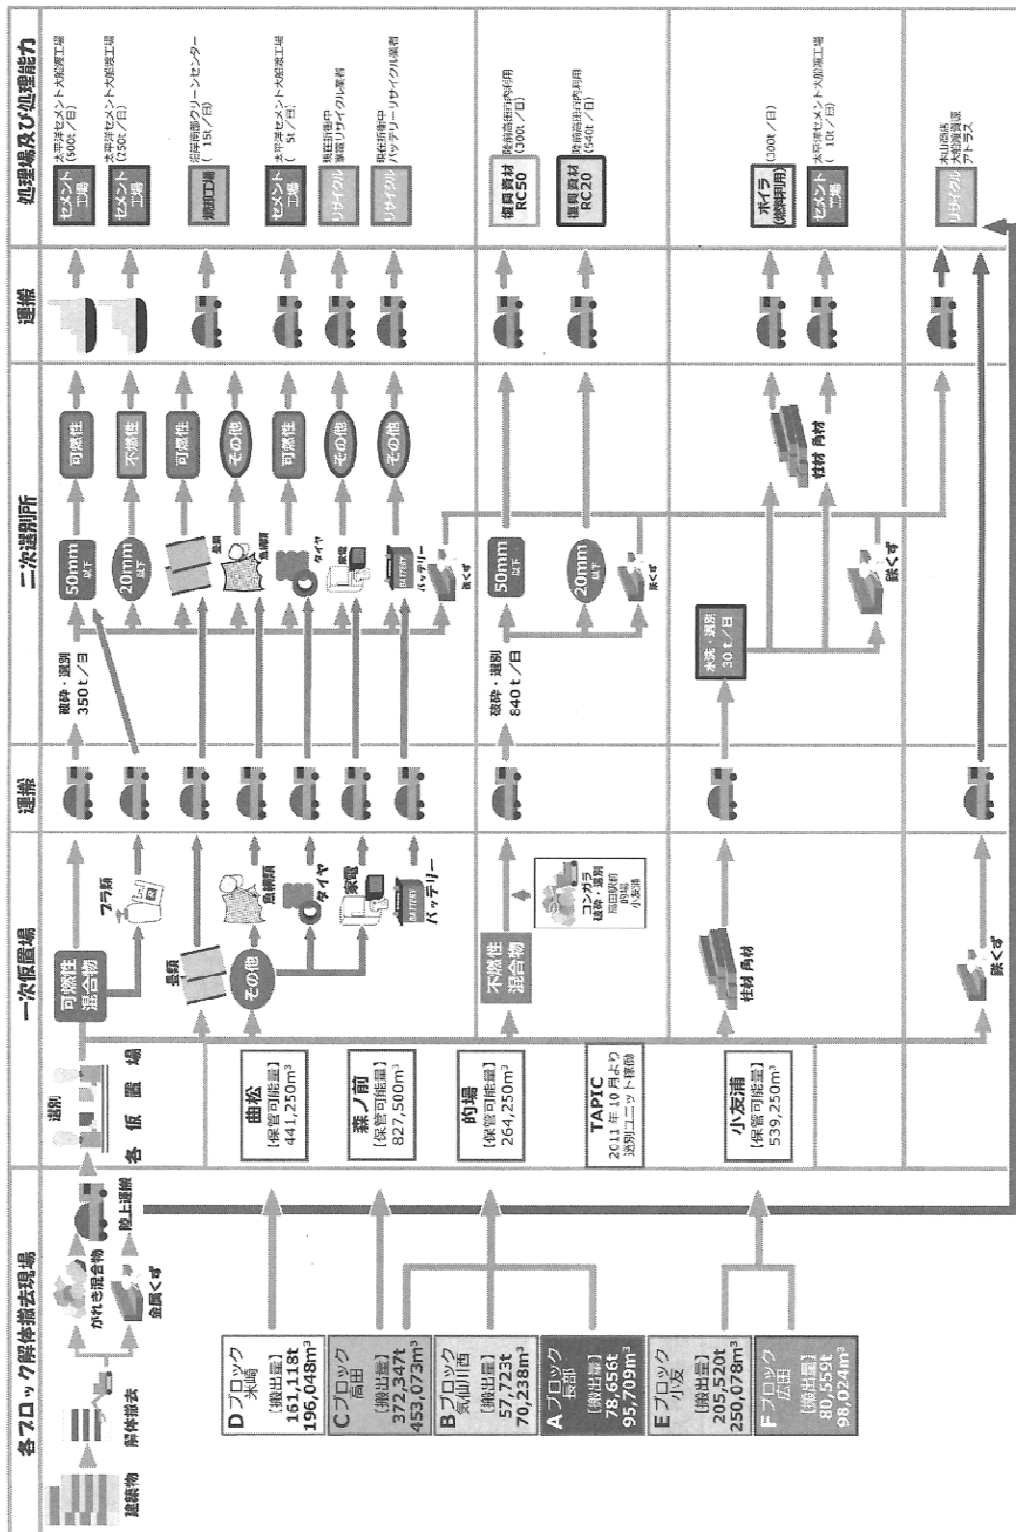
各ブロック解体撤去現場

建築物
解体撤去
がれき混合物
金属くず
陸上運搬

Dブロック 米崎 [搬出量] 161,118t 196,048m³
Cブロック 高田 [搬出量] 372,347t 453,073m³
Bブロック 気仙川西 [搬出量] 57,723t 70,238m³
Aブロック 長部 [搬出量] 78,656t 95,709m³
Eブロック 小友 [搬出量] 205,520t 250,078m³
Fブロック 広田 [搬出量] 80,559t 98,024m³

各仮置場
選別
曲松 [保管可能量] 441,250m³
森ノ前 [保管可能量] 827,500m³
的場 [保管可能量] 264,250m³
TAPIC 2011年10月より 選別ユニット稼働
小友浦 [保管可能量] 539,250m³

一次仮置場
可燃性混合物
プラ類
畳類
その他
漁網類
タイヤ
家電
バッテリー
不燃性混合物
コンガラ 破砕・選別 高田関前 的場 小友浦
柱材 角材
鉄くず

運搬

二次選別所
破砕・選別 350t/日
50mm以下
20mm以下
畳類
漁網類
タイヤ
家電
バッテリー
鉄くず
可燃性
不燃性
可燃性
その他
可燃性
その他
その他
破砕・選別 840t/日
50mm以下
20mm以下
鉄くず
水洗・選別 30t/日
柱材 角材
鉄くず

運搬

処理場及び処理能力
セメント工場 太平洋セメント大船渡工場 (900t/日)
セメント工場 太平洋セメント大船渡工場 (250t/日)
焼却工場 沿岸南部クリーンセンター (15t/日)
セメント工場 太平洋セメント大船渡工場 (5t/日)
リサイクル 現在折衝中 漁網リサイクル業者
リサイクル 現在折衝中 バッテリーリサイクル業者
復興資材 RC50 陸前高田市内利用 (300t/日)
復興資材 RC20 陸前高田市内利用 (540t/日)
ボイラ (燃料利用) (300t/日)
セメント工場 太平洋セメント大船渡工場 (10t/日)
リサイクル 木山商店 大船渡資源 アトラス